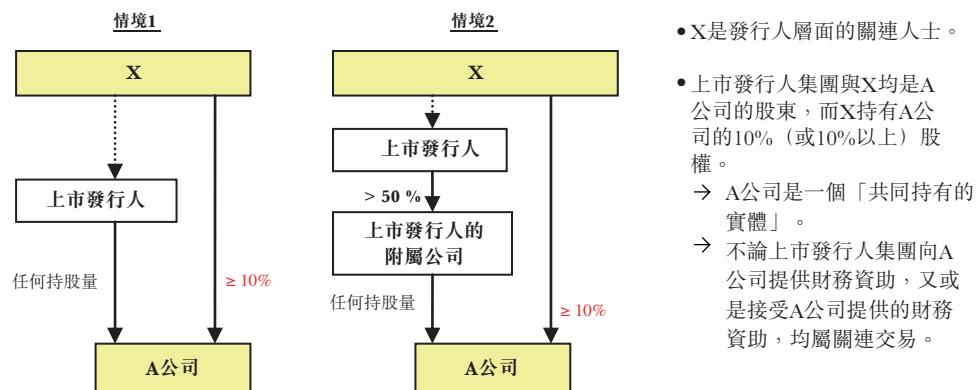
情境1

X

上市發行人

任何持股量

≥ 10%

A公司

情境2

X

上市發行人

> 50 %

上市發行人的附屬公司

任何持股量

≥ 10%

A公司

• X是發行人層面的關連人士。

• 上市發行人集團與X均是A公司的股東，而X持有A公司的10%（或10%以上）股權。

→ A公司是一個「共同持有的實體」。

→ 不論上市發行人集團向A公司提供財務資助，又或是接受A公司提供的財務資助，均屬關連交易。